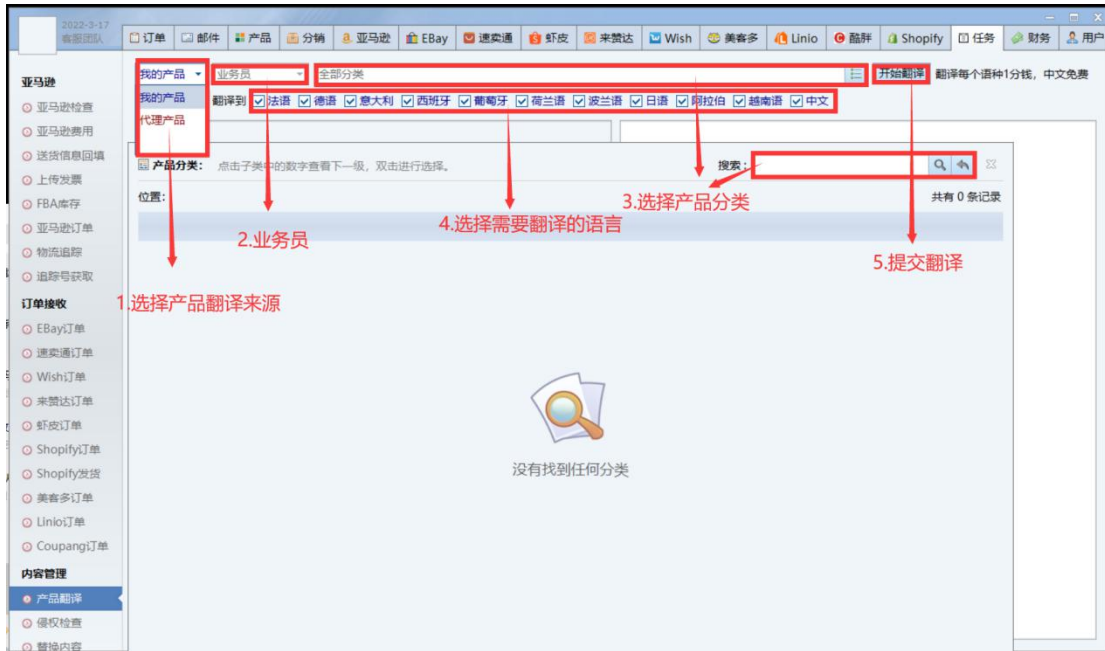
2022-3-17
客服团队

订单 邮件 产品 分销 亚马逊 EBay 速卖通 虾皮 来赞达 Wish 美客多 Linio 酷胖 Shopify 任务 财务 用户

亚马逊
亚马逊检查
亚马逊费用
送货信息回填
上传发票
FBA库存
亚马逊订单
物流追踪
追踪号获取
订单接收
EBay订单
速卖通订单
Wish订单
来赞达订单
虾皮订单
Shopify订单
Shopify发货
美客多订单
Linio订单
Coupang订单
内容管理
产品翻译
侵权检查
替换内容

我的产品
我的产品
代理产品
业务员
全部分类
开始翻译
翻译每个语种1分钱，中文免费
翻译到 法语 德语 意大利 西班牙 葡萄牙 荷兰语 波兰语 日语 阿拉伯 越南语 中文

产品分类: 点击子类中的数字查看下一级，双击进行选择。
搜索:
位置:
共有 0 条记录

1.选择产品翻译来源
2.业务员
3.选择产品分类
4.选择需要翻译的语言
5.提交翻译

没有找到任何分类